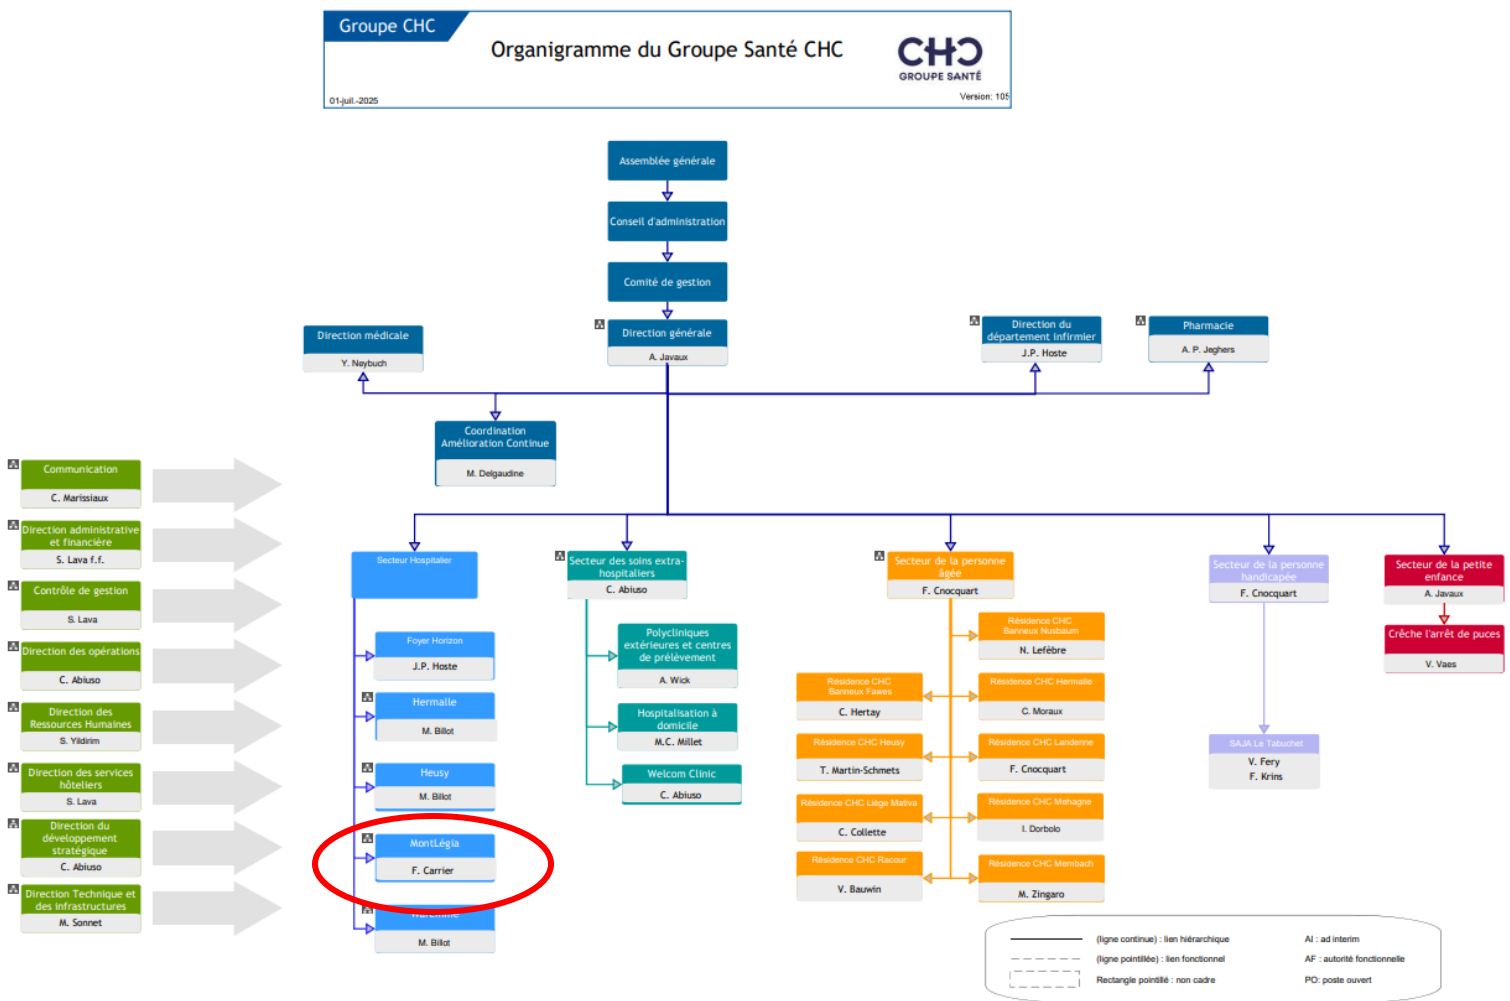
Groupe CHC

Organigramme du Groupe Santé CHC

CHC GROUPE SANTÉ

01-juil.-2025

Version: 105

Assemblée générale

Conseil d'administration

Comité de gestion

Direction médicale
Y. Neybuch

Direction générale
A. Javaux

Direction du département infirmier
J.P. Hoste

Pharmacie
A. P. Jeghers

Coordination Amélioration Continue
M. Delgaudine

Communication
C. Marissiaux

Direction administrative et financière
S. Lava f.f.

Contrôle de gestion
S. Lava

Direction des opérations
C. Abiuso

Direction des Ressources Humaines
S. Yildirim

Direction des services hôteliers
S. Lava

Direction du développement stratégique
C. Abiuso

Direction Technique et des infrastructures
M. Sonnet

Secteur Hospitalier

Foyer Horizon
J.P. Hoste

Hermalle
M. Billot

Heusy
M. Billot

MontLégia
F. Carrier

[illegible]
M. Billot

Secteur des soins extra-hospitaliers
C. Abiuso

Polycliniques extérieures et centres de prélèvement
A. Wick

Hospitalisation à domicile
M.C. Millet

Welcom Clinic
C. Abiuso

Secteur de la personne âgée
F. Cnocquart

Résidence CHC Banneux Nusbaum
N. Lefèbre

Résidence CHC Banneux Fawes
C. Hertay

Résidence CHC Hermalle
C. Moraux

Résidence CHC Heusy
T. Martin-Schmets

Résidence CHC Landenne
F. Cnocquart

Résidence CHC Liège Mativa
C. Collette

Résidence CHC Mehagne
I. Dorbolo

Résidence CHC Racour
V. Bauwin

Résidence CHC Membach
M. Zingaro

Secteur de la personne handicapée
F. Cnocquart

SAJA Le Tabuchet
V. Fery
F. Krins

Secteur de la petite enfance
A. Javaux

Crèche l'arrêt de puces
V. Vaes

(ligne continue) : lien hiérarchique
(ligne pointillée) : lien fonctionnel
Rectangle pointillé : non cadre

AI : ad interim
AF : autorité fonctionnelle
PO: poste ouvert